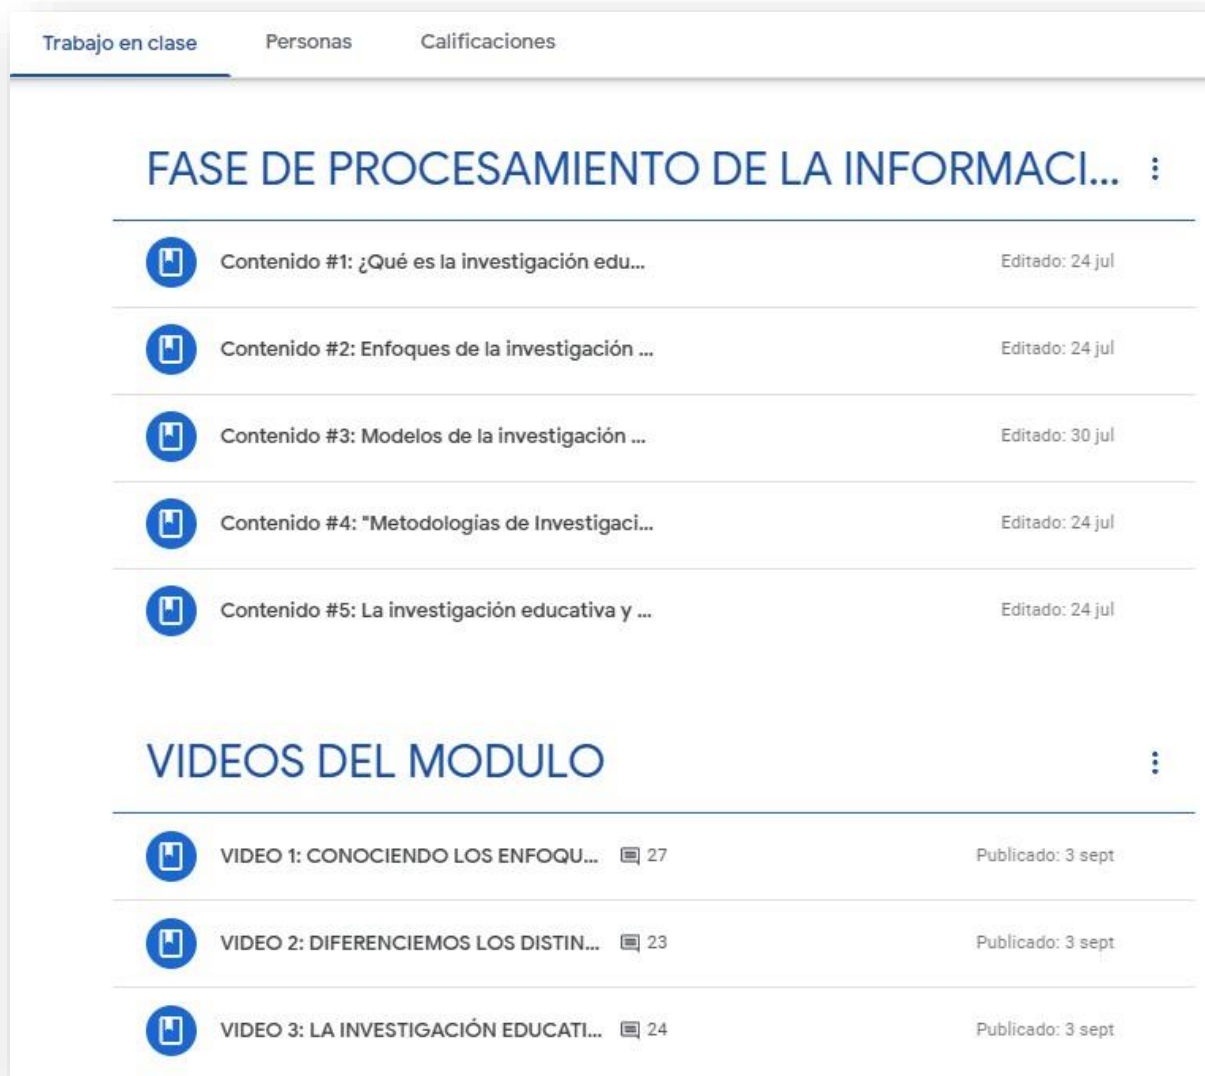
Trabajo en clase Personas Calificaciones

FASE DE PROCESAMIENTO DE LA INFORMACI...

Contenido #1: ¿Qué es la investigación edu... Editado: 24 jul

Contenido #2: Enfoques de la investigación ... Editado: 24 jul

Contenido #3: Modelos de la investigación ... Editado: 30 jul

Contenido #4: "Metodologias de Investigaci... Editado: 24 jul

Contenido #5: La investigación educativa y ... Editado: 24 jul

VIDEOS DEL MODULO

VIDEO 1: CONOCIENDO LOS ENFOQU... 27 Publicado: 3 sept

VIDEO 2: DIFERENCIEMOS LOS DISTIN... 23 Publicado: 3 sept

VIDEO 3: LA INVESTIGACIÓN EDUCATI... 24 Publicado: 3 sept